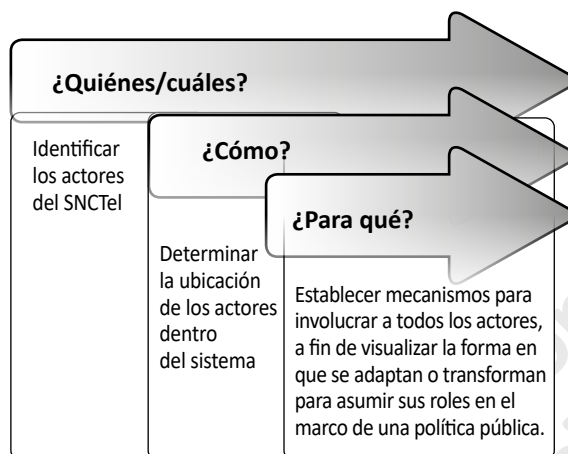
¿Quiénes/cuáles?

Identificar los actores del SNCTeI

¿Cómo?

Determinar la ubicación de los actores dentro del sistema

¿Para qué?

Establecer mecanismos para involucrar a todos los actores, a fin de visualizar la forma en que se adaptan o transforman para asumir sus roles en el marco de una política pública.